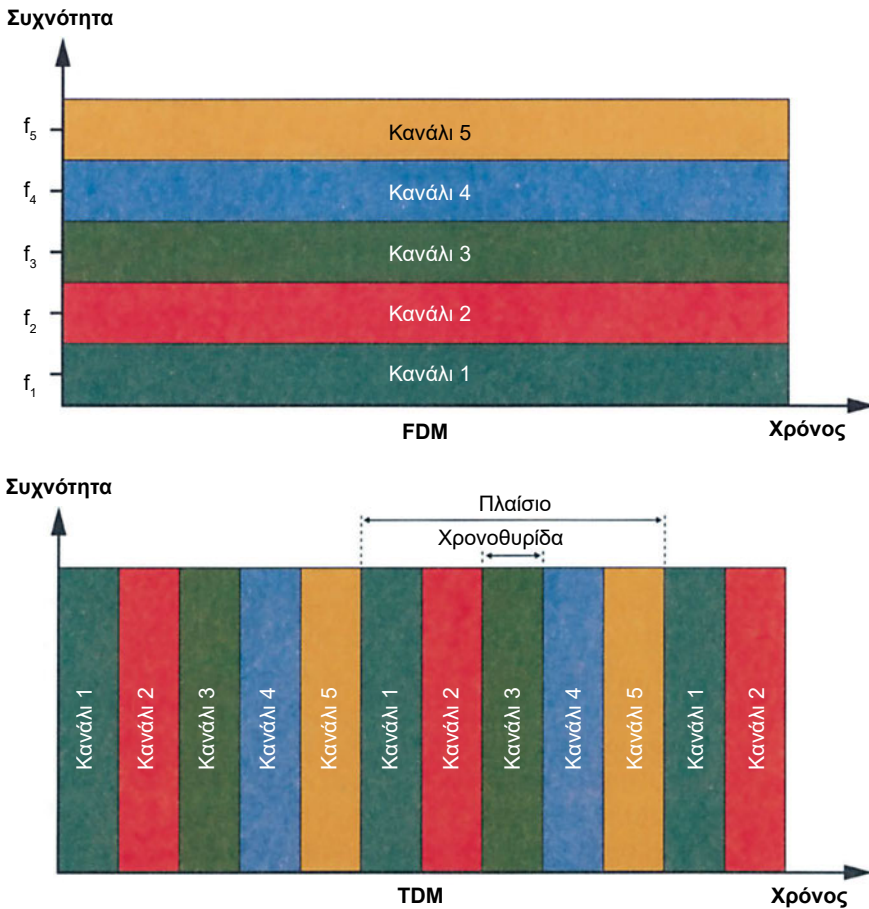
Συχνότητα

$f_5$
Κανάλι 5
$f_4$
Κανάλι 4
$f_3$
Κανάλι 3
$f_2$
Κανάλι 2
$f_1$
Κανάλι 1

FDM
Χρόνος

Συχνότητα

Πλαίσιο
Χρονοθυρίδα

Κανάλι 1
Κανάλι 2
Κανάλι 3
Κανάλι 4
Κανάλι 5
Κανάλι 1
Κανάλι 2
Κανάλι 3
Κανάλι 4
Κανάλι 5
Κανάλι 1
Κανάλι 2

TDM
Χρόνος